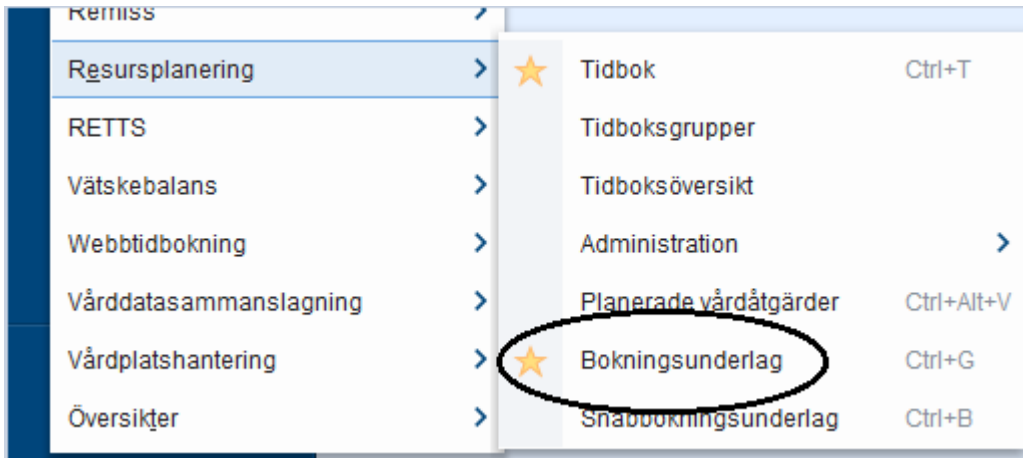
Remiss
Resursplanering
RETTS
Vätskebalans
Webbtidbokning
Vårddatasammanslagning
Vårdplatshantering
Översikter

Tidbok Ctrl+T
Tidboksgrupper
Tidboksöversikt
Administration
Planerade vårdåtgärder Ctrl+Alt+V
Bokningsunderlag Ctrl+G
Snabbbokningsunderlag Ctrl+B